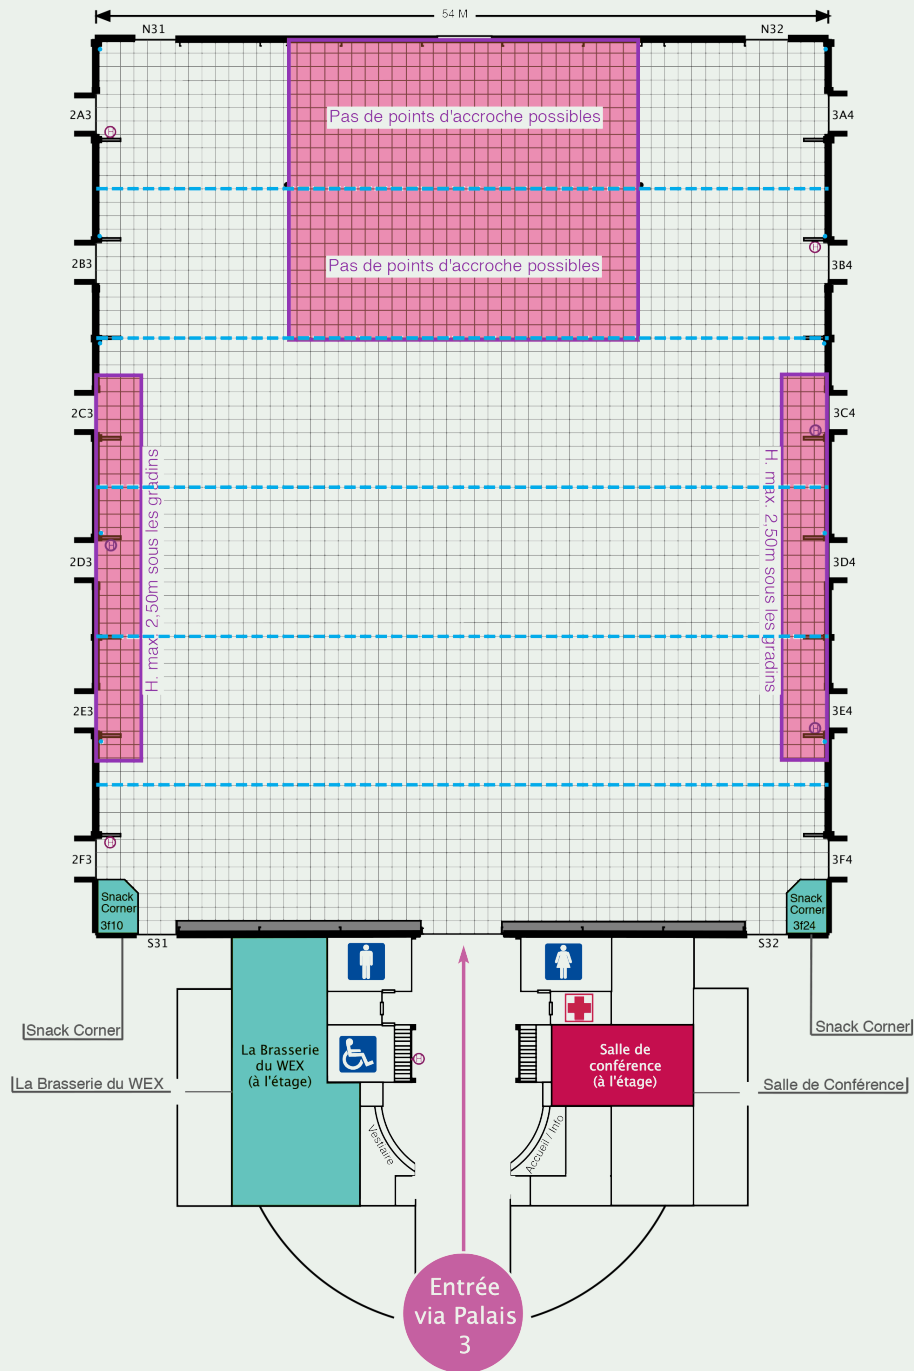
54 M

N31

N32

2A3

3A4

Pas de points d'accroche possibles

2B3

3B4

Pas de points d'accroche possibles

2C3

3C4

H. max. 2,50m sous les gradins

H. max. 2,50m sous les gradins

2D3

3D4

2E3

3E4

2F3

3F4

Snack Corner 3f10

Snack Corner 3f24

S31

S32

Snack Corner

Snack Corner

La Brasserie du WEX (à l'étage)

Salle de conférence (à l'étage)

La Brasserie du WEX

Salle de Conférence

Vestiaire

Accueil / Info

Entrée via Palais 3